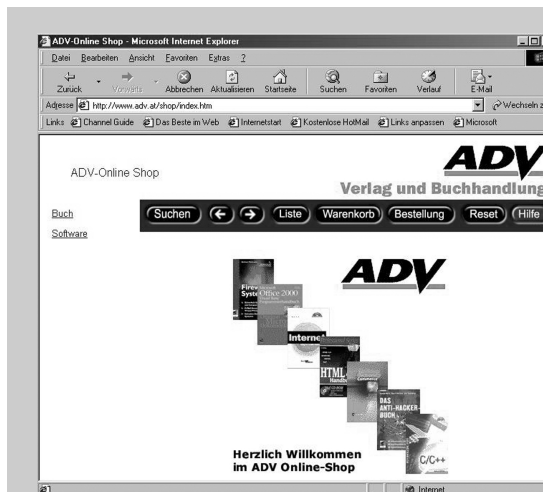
ADV-Online Shop - Microsoft Internet Explorer

Datei Bearbeiten Ansicht Favoriten Extras ?

Zurück Vorwärts Abbrechen Aktualisieren Startseite Suchen Favoriten Verlauf E-Mail

Adresse http://www.adv.at/shop/index.htm Wechseln z

Links Channel Guide Das Beste im Web Internetstart Kostenlose HotMail Links anpassen Microsoft

ADV-Online Shop

ADV
Verlag und Buchhandlung

Buch
Software

Suchen Liste Warenkorb Bestellung Reset Hilfe

ADV

Firew System Office 2000 Internet HTML Handbuch DAS ANTI-HACKER-BUCH C/C++

Herzlich Willkommen
im ADV Online-Shop

Internet